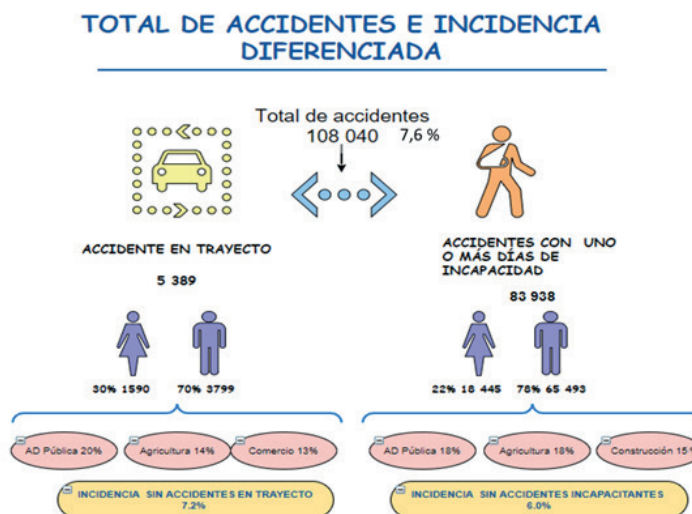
TOTAL DE ACCIDENTES E INCIDENCIA DIFERENCIADA

Total de accidentes
108 040 7,6 %

ACCIDENTE EN TRAYECTO

5 389

30% 1590 70% 3799

AD Pública 20%
Agricultura 14%
Comercio 13%

INCIDENCIA SIN ACCIDENTES EN TRAYECTO
7.2%

ACCIDENTES CON UNO O MÁS DÍAS DE INCAPACIDAD

83 938

22% 18 445 78% 65 493

AD Pública 18%
Agricultura 18%
Construcción 15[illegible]

INCIDENCIA SIN ACCIDENTES INCAPACITANTES
6.0%